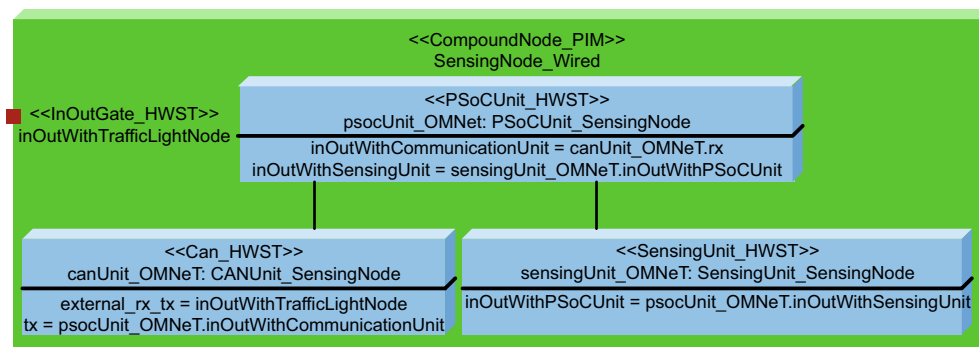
<<CompoundNode_PIM>>
SensingNode_Wired

<<InOutGate_HWST>>
inOutWithTrafficLightNode

<<PSoCUnit_HWST>>
psocUnit_OMNet: PSoCUnit_SensingNode

inOutWithCommunicationUnit = canUnit_OMNeT.rx
inOutWithSensingUnit = sensingUnit_OMNeT.inOutWithPSoCUnit

<<Can_HWST>>
canUnit_OMNeT: CANUnit_SensingNode

external_rx_tx = inOutWithTrafficLightNode
tx = psocUnit_OMNeT.inOutWithCommunicationUnit

<<SensingUnit_HWST>>
sensingUnit_OMNeT: SensingUnit_SensingNode

inOutWithPSoCUnit = psocUnit_OMNeT.inOutWithSensingUnit